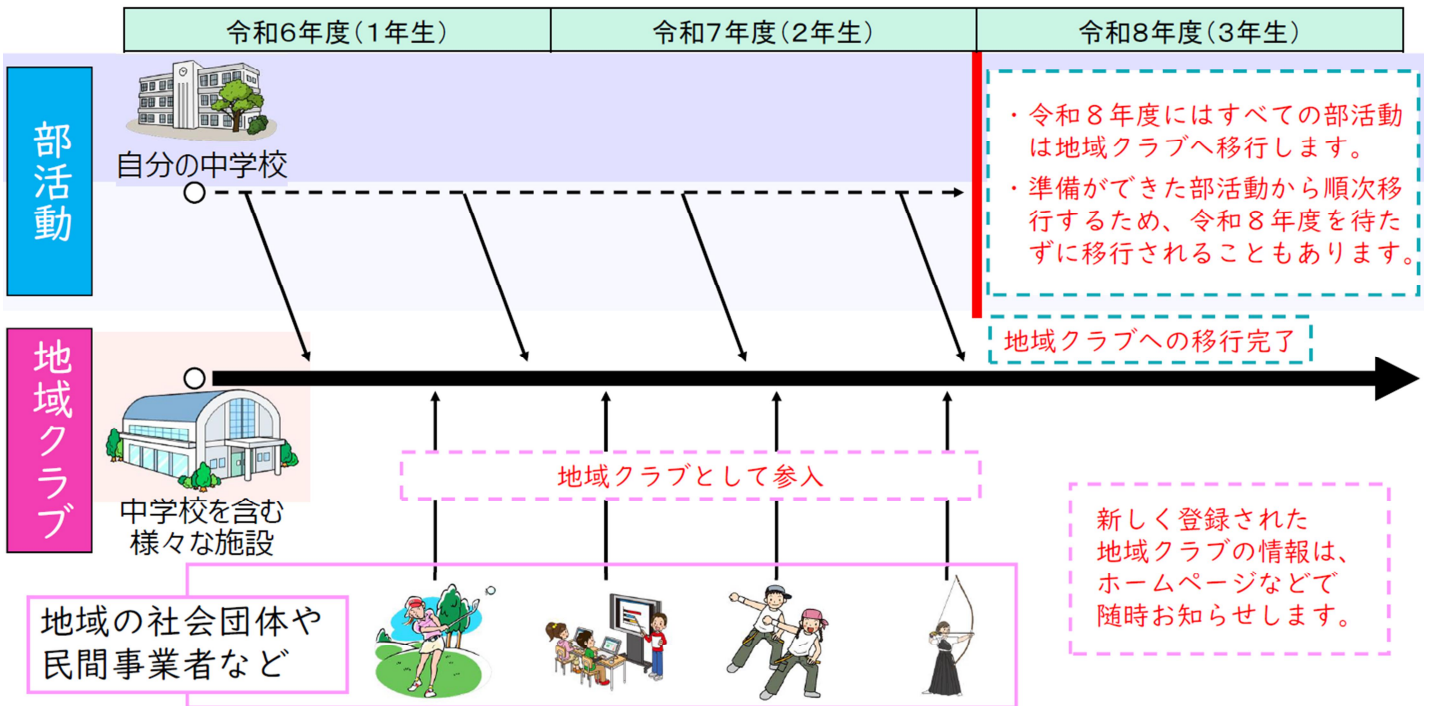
| 令和6年度(1年生) | 令和7年度(2年生) | 令和8年度(3年生) |
|---|---|---|

部活動

自分の中学校

・令和８年度にはすべての部活動は地域クラブへ移行します。
・準備ができた部活動から順次移行するため、令和８年度を待たずに移行されることもあります。

地域クラブへの移行完了

地域クラブ

中学校を含む様々な施設

地域クラブとして参入

新しく登録された地域クラブの情報は、ホームページなどで随時お知らせします。

地域の社会団体や民間事業者など